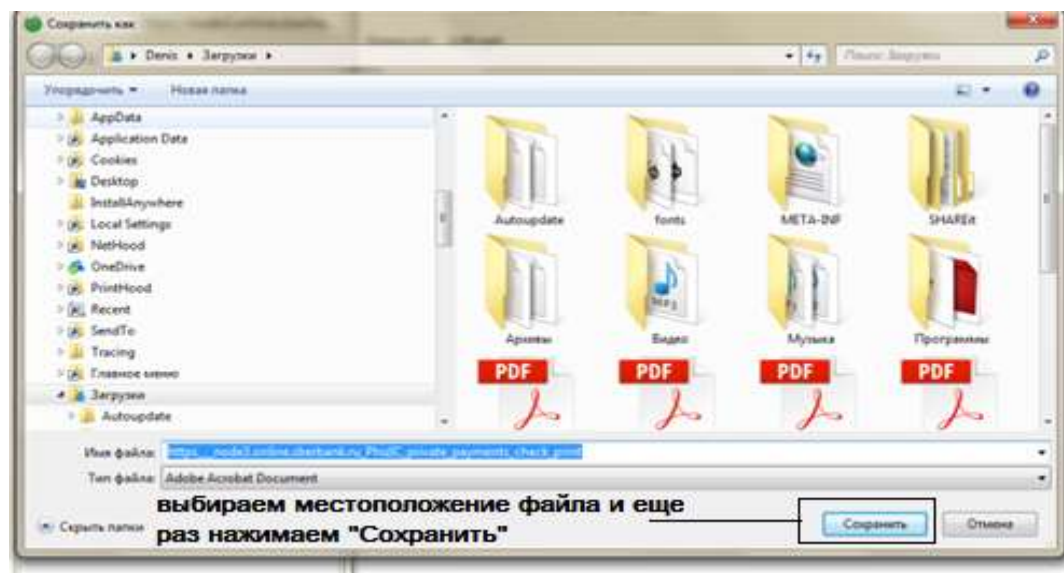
Сохранить как

Denis ▸ Загрузки ▸

Поиск: Загрузки

Упорядочить ▾ Новая папка

AppData
Application Data
Cookies
Desktop
InstallAnywhere
Local Settings
NetHood
OneDrive
PrintHood
Recent
SendTo
Tracing
Главное меню
Загрузки
Autoupdate

Autoupdate
fonts
META-INF
SHAREit
Архивы
Видео
Музыка
Программы
PDF
PDF
PDF
PDF

Имя файла: https___node3.online.sberbank.ru_PhizIC_private_payments_check.print

Тип файла: Adobe Acrobat Document

выбираем местоположение файла и еще раз нажимаем "Сохранить"

Скрыть папки

Сохранить

Отмена